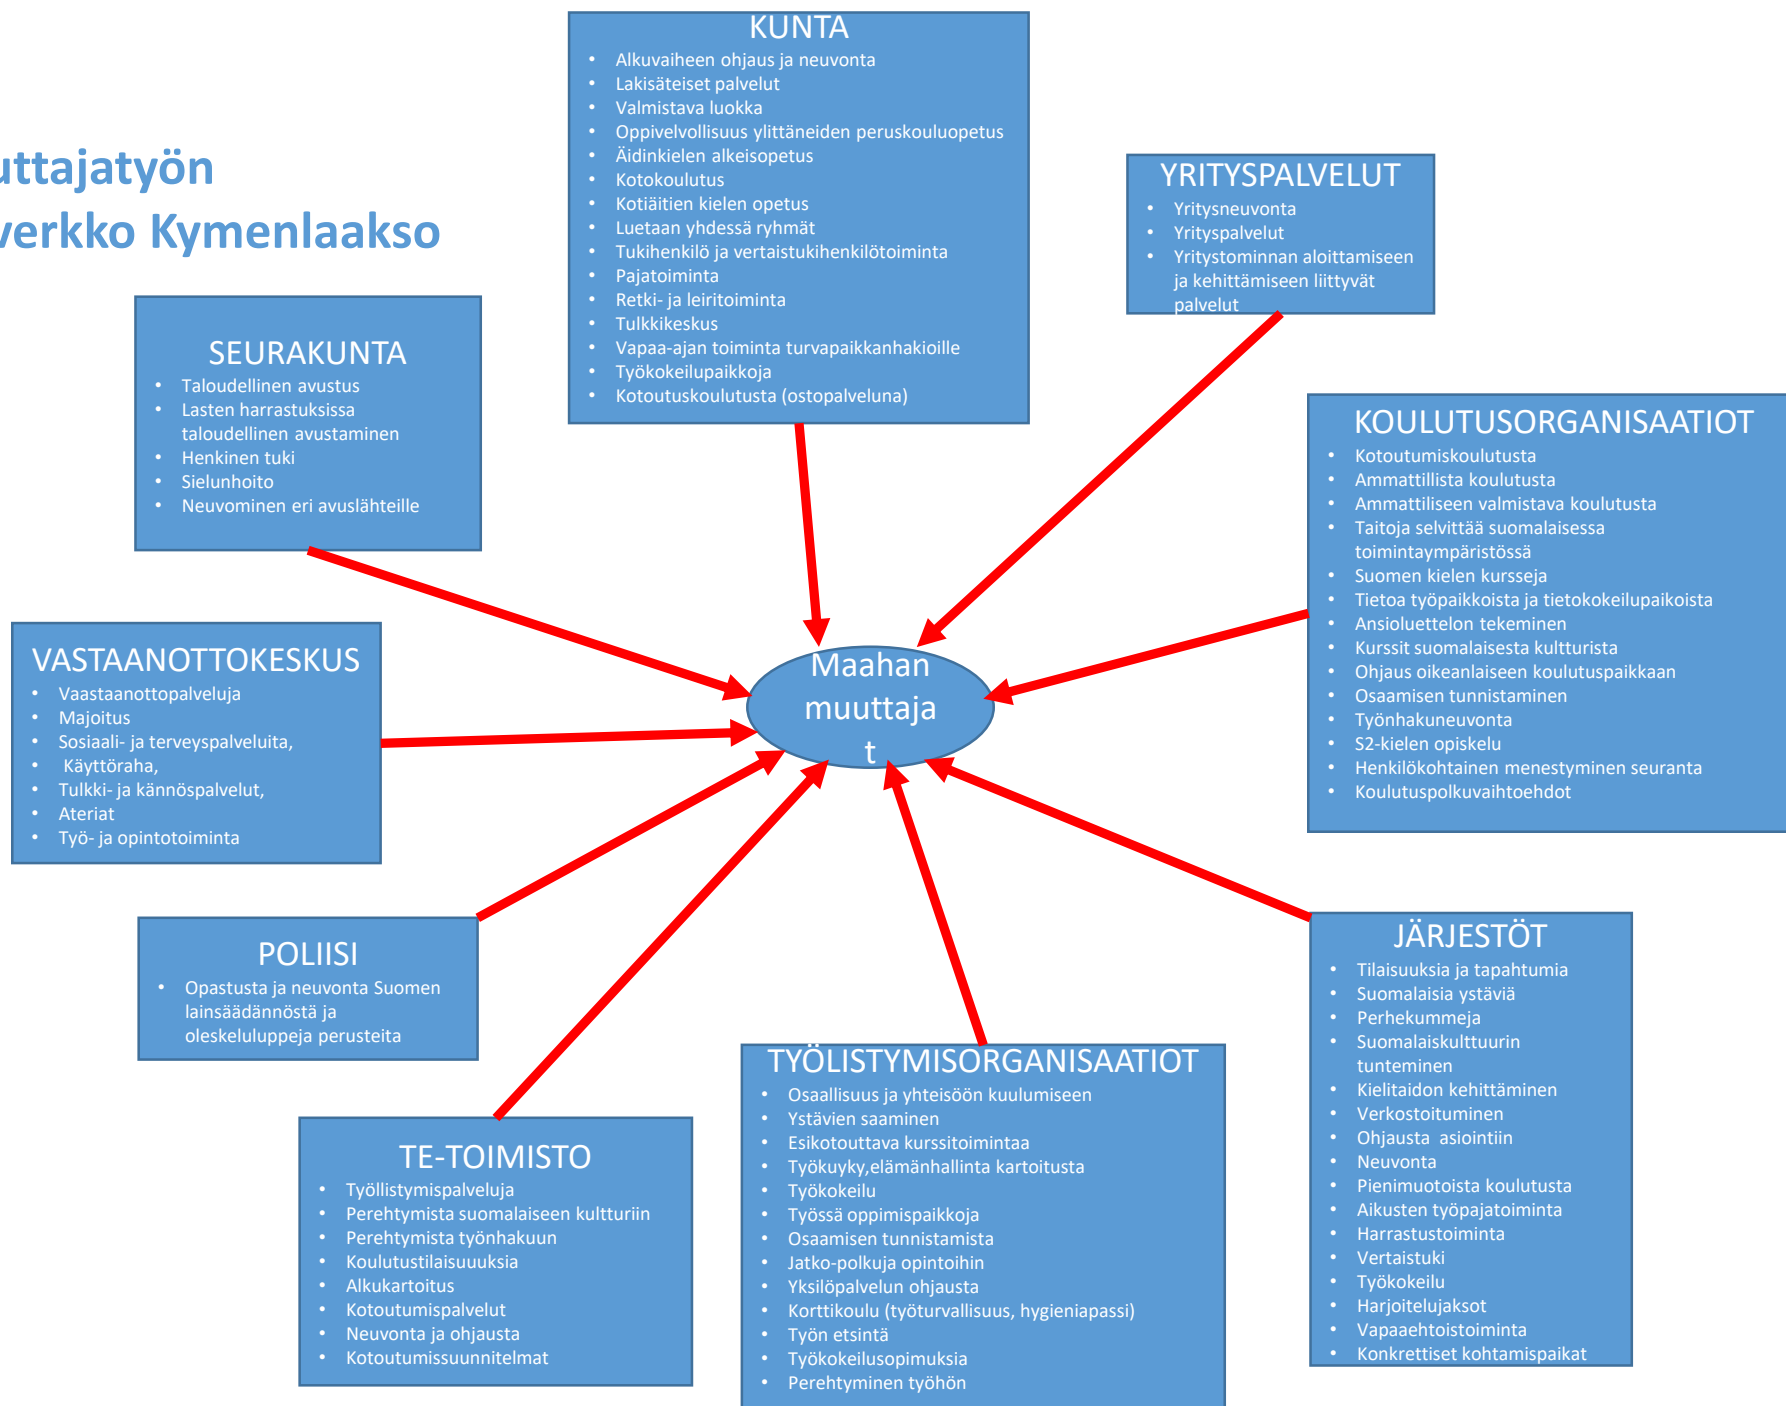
uttajatyön
verkko Kymenlaakso

KUNTA
- Alkuvaiheen ohjaus ja neuvonta
- Lakisäteiset palvelut
- Valmistava luokka
- Oppivelvollisuus ylittäneiden peruskouluopetus
- Äidinkielen alkeisopetus
- Kotokoulutus
- Kotiäitien kielen opetus
- Luetaan yhdessä ryhmät
- Tukihenkilö ja vertaistukihenkilötoiminta
- Pajatoiminta
- Retki- ja leiritoiminta
- Tulkkikeskus
- Vapaa-ajan toiminta turvapaikkanhakioille
- Työkokeilupaikkoja
- Kotoutuskoulutusta (ostopalveluna)

YRITYSPALVELUT
- Yritysneuvonta
- Yrityspalvelut
- Yritystominnan aloittamiseen ja kehittämiseen liittyvät palvelut

SEURAKUNTA
- Taloudellinen avustus
- Lasten harrastuksissa taloudellinen avustaminen
- Henkinen tuki
- Sielunhoito
- Neuvominen eri avuslähteille

KOULUTUSORGANISAATIOT
- Kotoutumiskoulutusta
- Ammattillista koulutusta
- Ammattiliseen valmistava koulutusta
- Taitoja selvittää suomalaisessa toimintaympäristössä
- Suomen kielen kursseja
- Tietoa työpaikkoista ja tietokokeilupaikoista
- Ansioluettelon tekeminen
- Kurssit suomalaisesta kultturista
- Ohjaus oikeanlaiseen koulutuspaikkaan
- Osaamisen tunnistaminen
- Työnhakuneuvonta
- S2-kielen opiskelu
- Henkilökohtainen menestyminen seuranta
- Koulutuspolkuvaihtoehdot

VASTAANOTTOKESKUS
- Vaastaanottopalveluja
- Majoitus
- Sosiaali- ja terveyspalveluita,
- Käyttöraha,
- Tulkki- ja kännöspalvelut,
- Ateriat
- Työ- ja opintotoiminta

Maahan muuttaja t

POLIISI
- Opastusta ja neuvonta Suomen lainsäädännöstä ja oleskeluluppeja perusteita

JÄRJESTÖT
- Tilaisuuksia ja tapahtumia
- Suomalaisia ystäviä
- Perhekummeja
- Suomalaiskulttuurin tunteminen
- Kielitaidon kehittäminen
- Verkostoituminen
- Ohjausta asiointiin
- Neuvonta
- Pienimuotoista koulutusta
- Aikusten työpajatoiminta
- Harrastustoiminta
- Vertaistuki
- Työkokeilu
- Harjoitelujaksot
- Vapaaehtoistoiminta
- Konkrettiset kohtamispaikat

TE-TOIMISTO
- Työllistymispalveluja
- Perehtymista suomalaiseen kultturiin
- Perehtymista työnhakuun
- Koulutustilaisuuuksia
- Alkukartoitus
- Kotoutumispalvelut
- Neuvonta ja ohjausta
- Kotoutumissuunnitelmat

TYÖLISTYMISORGANISAATIOT
- Osaallisuus ja yhteisöön kuulumiseen
- Ystävien saaminen
- Esikotouttava kurssitoimintaa
- Työkuyky,elämänhallinta kartoitusta
- Työkokeilu
- Työssä oppimispaikkoja
- Osaamisen tunnistamista
- Jatko-polkuja opintoihin
- Yksilöpalvelun ohjausta
- Korttikoulu (työturvallisuus, hygieniapassi)
- Työn etsintä
- Työkokeilusopimuksia
- Perehtyminen työhön